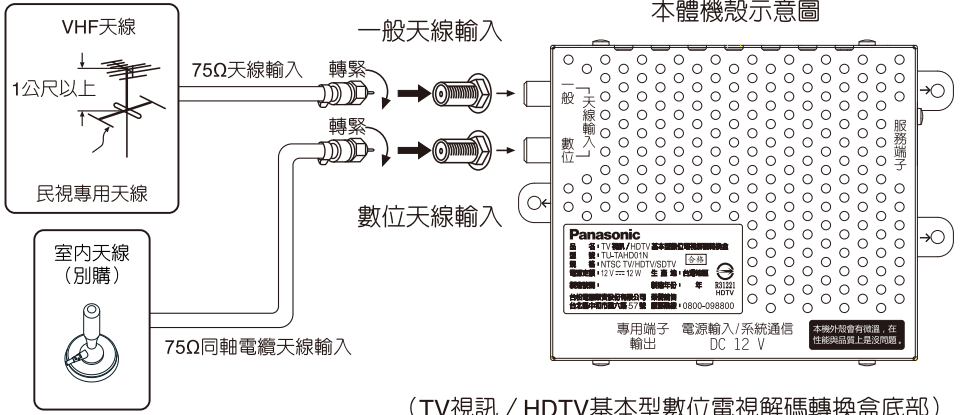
VHF天線

1公尺以上

民視專用天線

75Ω天線輸入

轉緊

轉緊

一般天線輸入

數位天線輸入

室內天線
（別購）

75Ω同軸電纜天線輸入

本體機殼示意圖

一般
天線輸入
數位

服務端子

Panasonic
品 名：TV視訊／HDTV基本型數位電視解碼轉換盒
型 號：TU-TAHD01N
規 格：NTSC TV/HDTV/SDTV 合格
電源規格：12 V ⎓ 12 W 生 產 地：台灣製造
製造號碼： 製造年份： 年 R31221 HDTV
台松電器販賣股份有限公司 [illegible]
台北市中山區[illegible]57號 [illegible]：0800-098800

專用端子輸出 電源輸入/系統通信 DC 12 V

本機外殼會有微溫，在性能與品質上是沒問題。

（TV視訊／HDTV基本型數位電視解碼轉換盒底部）